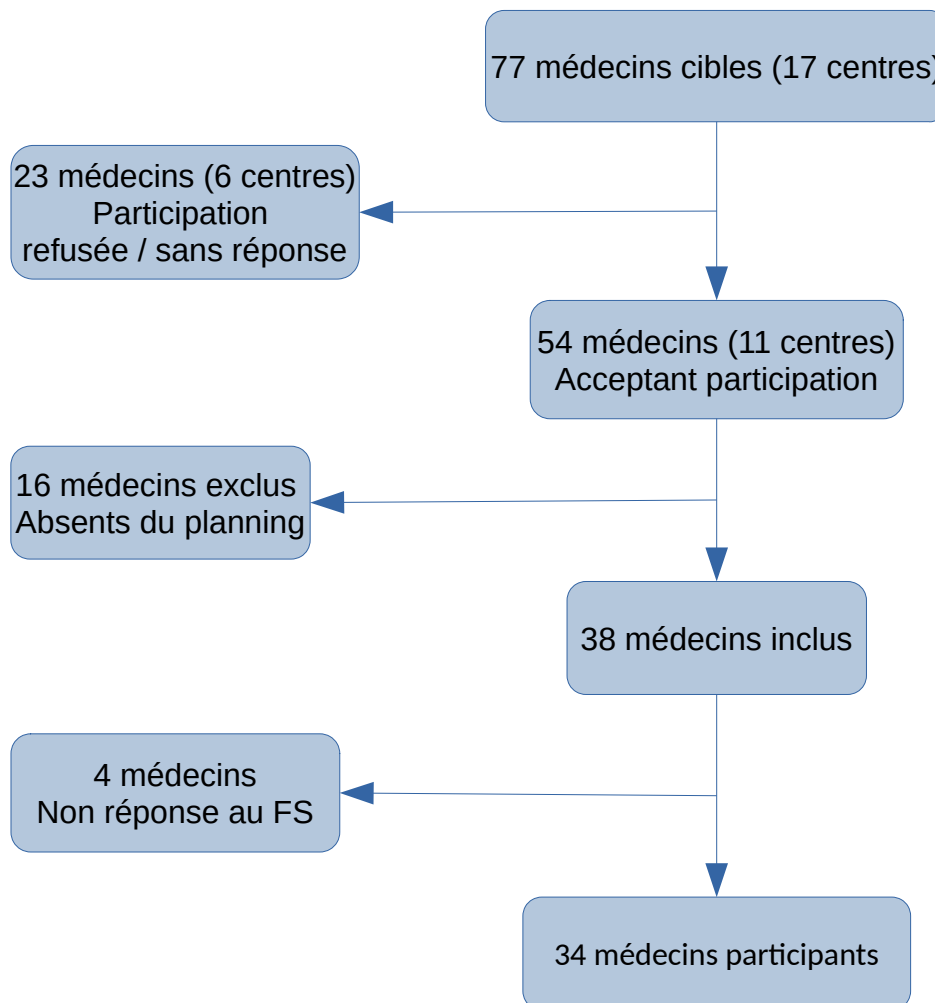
77 médecins cibles (17 centres)

23 médecins (6 centres)
Participation
refusée / sans réponse

54 médecins (11 centres)
Acceptant participation

16 médecins exclus
Absents du planning

38 médecins inclus

4 médecins
Non réponse au FS

34 médecins participants